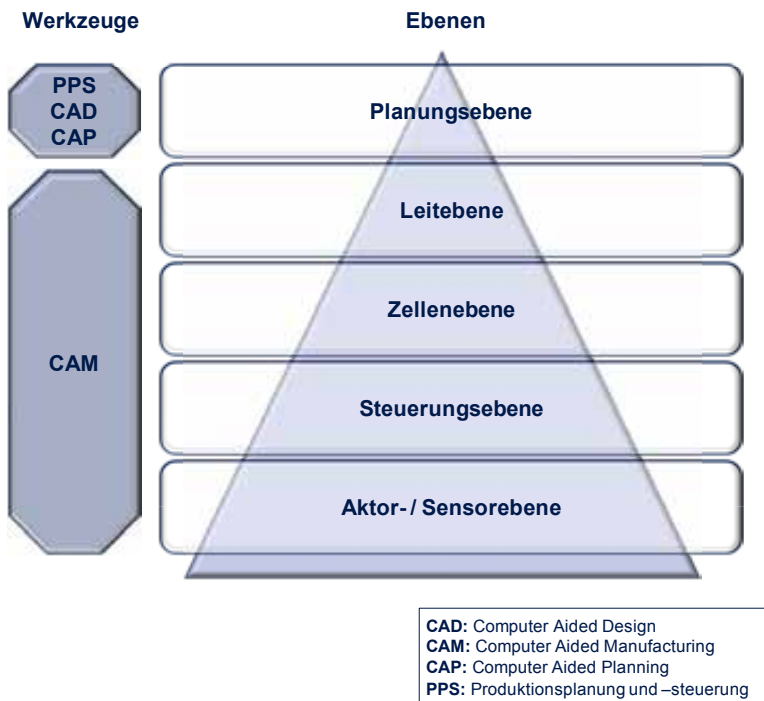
Werkzeuge

Ebenen

PPS
CAD
CAP

CAM

Planungsebene

Leitebene

Zellenebene

Steuerungsebene

Aktor- / Sensorebene

CAD: Computer Aided Design
CAM: Computer Aided Manufacturing
CAP: Computer Aided Planning
PPS: Produktionsplanung und –steuerung